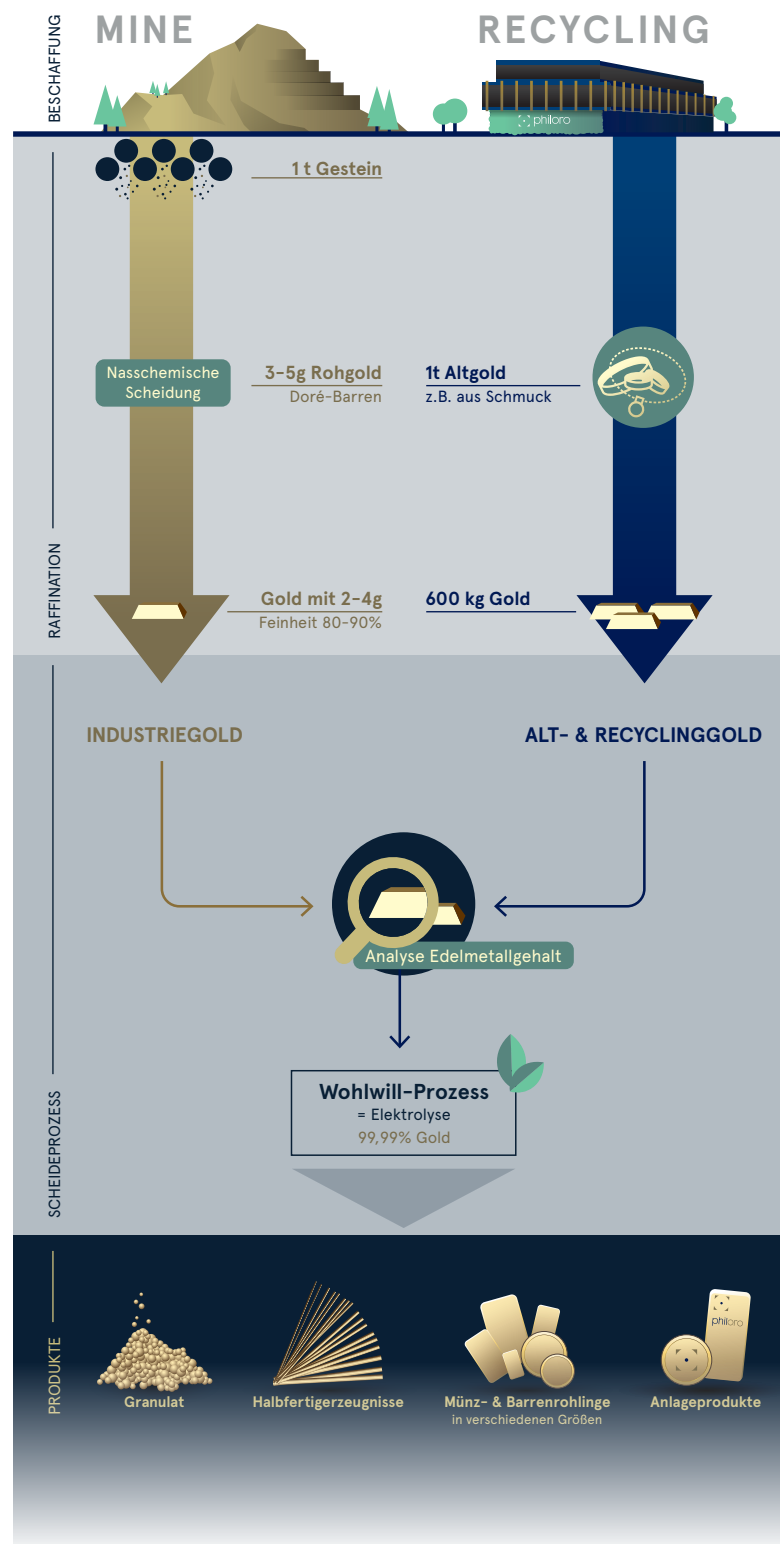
BESCHAFFUNG

MINE

RECYCLING

philoro

1 t Gestein

Nasschemische Scheidung

3–5g Rohgold
Doré-Barren

1t Altgold
z.B. aus Schmuck

RAFFINATION

Gold mit 2–4g
Feinheit 80–90%

600 kg Gold

INDUSTRIEGOLD

ALT- & RECYCLINGGOLD

Analyse Edelmetallgehalt

Wohlwill-Prozess
= Elektrolyse
99,99% Gold

SCHEIDEPROZESS

PRODUKTE

Granulat

Halbfertigerzeugnisse

Münz- & Barrenrohlinge
in verschiedenen Größen

philoro

Anlageprodukte